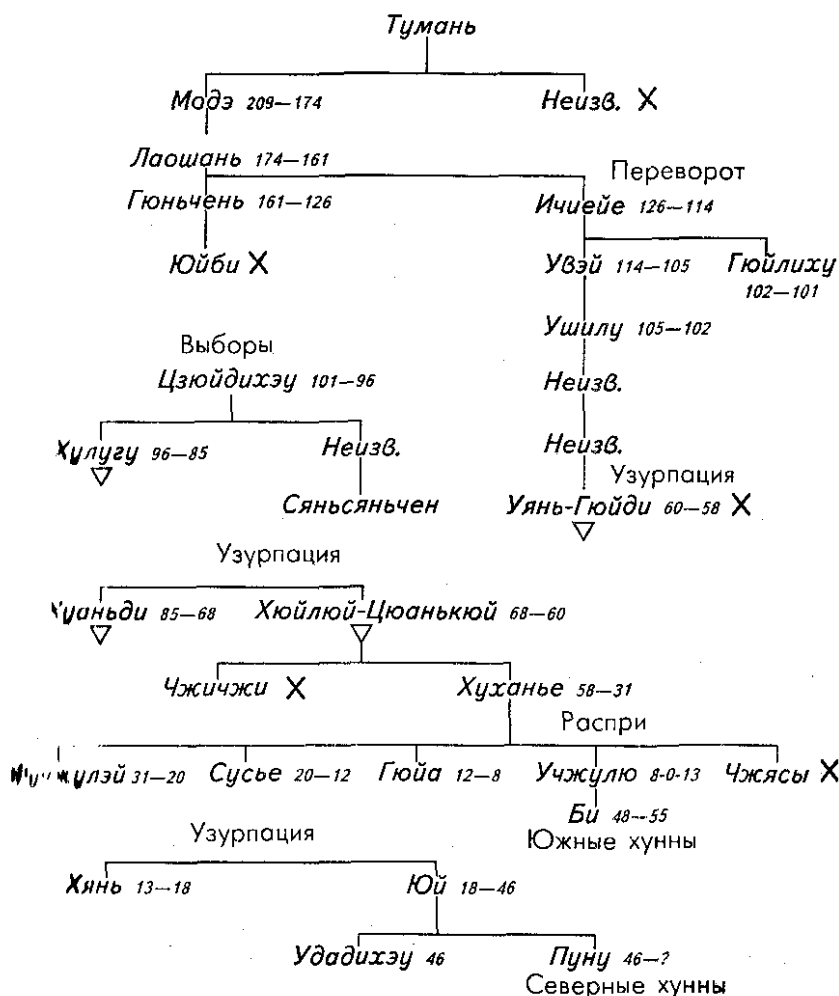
Тумань

Модэ 209—174

Неизв. X

Лаошань 174—161

Переворот

Гюньчень 161—126

Ичиейе 126—114

Юйби X

Увэй 114—105

Гюйлиху 102—101

Ушилу 105—102

Выборы

Цзюйдихэу 101—96

Неизв.

Хулугу 96—85

Неизв.

Неизв.

Узурпация

Сяньсяньчен

Уянь-Гюйди 60—58 X

Узурпация

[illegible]уаньди 85—68

Хюйлюй-Цюанькюй 68—60

Чжичжи X

Хуханье 58—31

Распри

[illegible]улэй 31—20

Сусье 20—12

Гюйа 12—8

Учжулю 8-0-13

Чжясы X

Би 48—55

Южные хунны

Узурпация

Хянь 13—18

Юй 18—46

Удадихэу 46

Пуну 46—?

Северные хунны